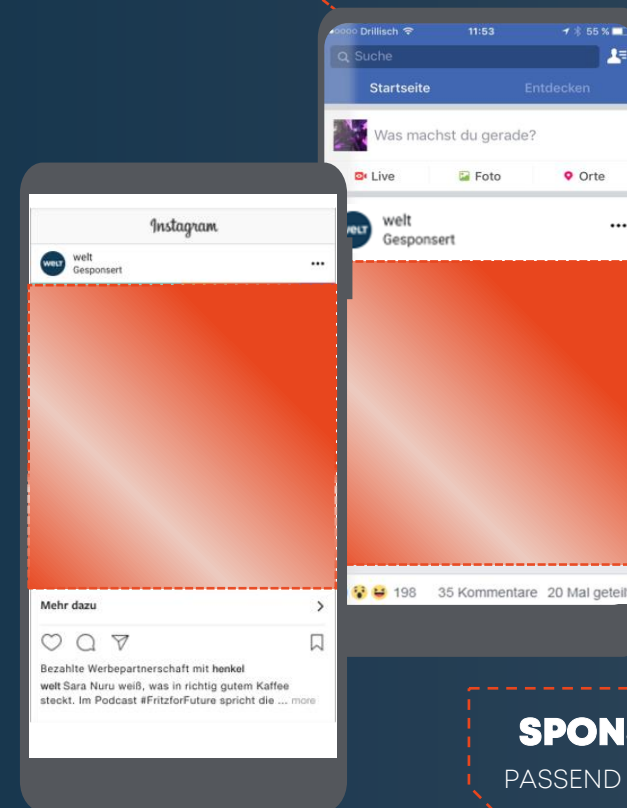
Drillisch 11:53 55 %

Suche

Startseite Entdecken

Was machst du gerade?

Live Foto Orte

WELT welt
Gesponsert

198 35 Kommentare 20 Mal geteil

Instagram

WELT welt
Gesponsert

Mehr dazu

Bezahlte Werbepartnerschaft mit henkel

welt Sara Nuru weiß, was in richtig gutem Kaffee steckt. Im Podcast #FritzforFuture spricht die ... more

SPON

PASSEND